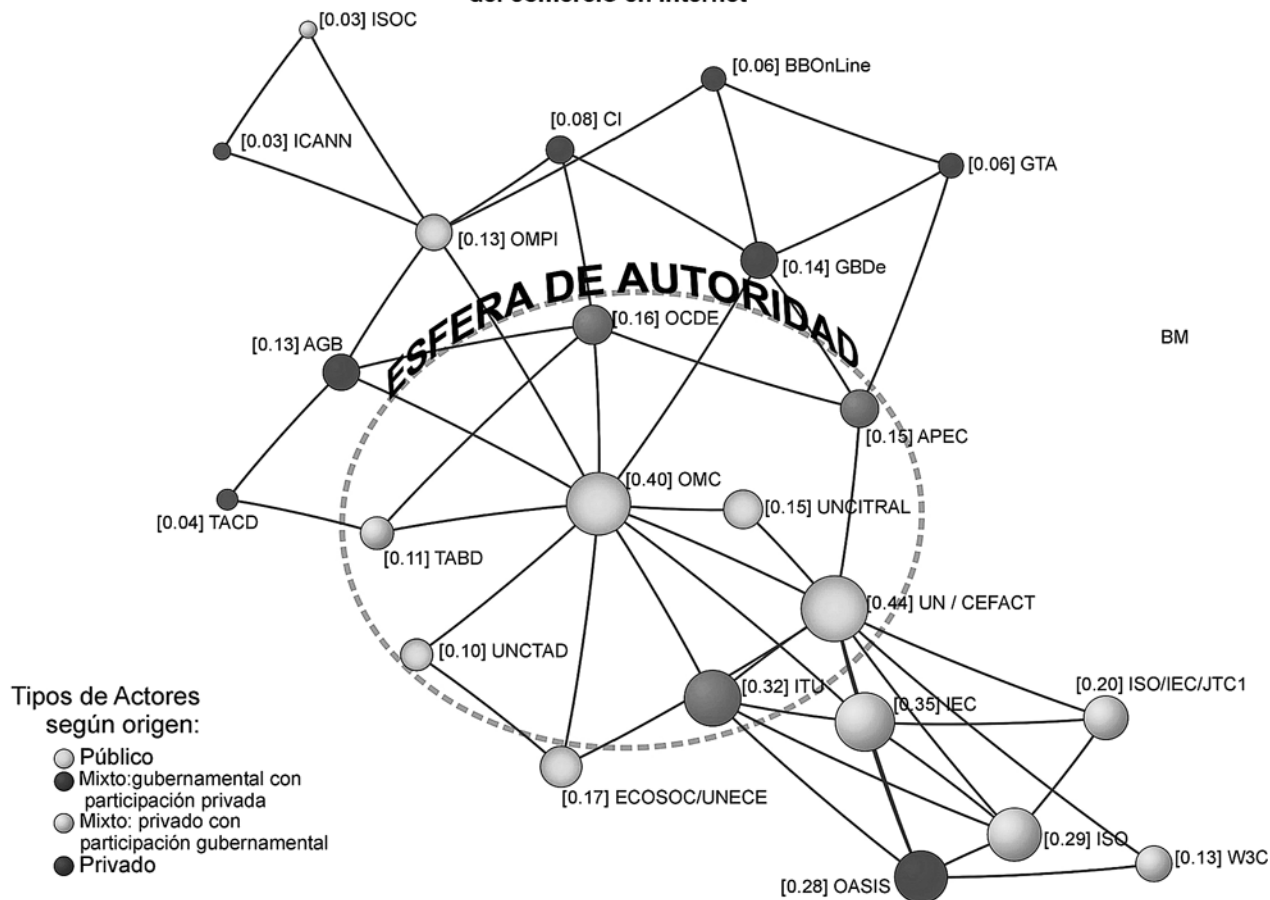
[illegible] del comercio en Internet

[0.03] ISOC
[0.06] BBOnLine
[0.08] CI
[0.03] ICANN
[0.06] GTA
[0.13] OMPI
[0.14] GBDe
ESFERA DE AUTORIDAD
[0.16] OCDE
[0.13] AGB
BM
[0.15] APEC
[0.40] OMC
[0.15] UNCITRAL
[0.04] TACD
[0.11] TABD
[0.44] UN / CEFACT
[0.10] UNCTAD
[0.32] ITU
[0.35] IEC
[0.20] ISO/IEC/JTC1
[0.17] ECOSOC/UNECE
[0.29] ISO
[0.13] W3C
[0.28] OASIS

Tipos de Actores según origen:
Público
Mixto:gubernamental con participación privada
Mixto: privado con participación gubernamental
Privado